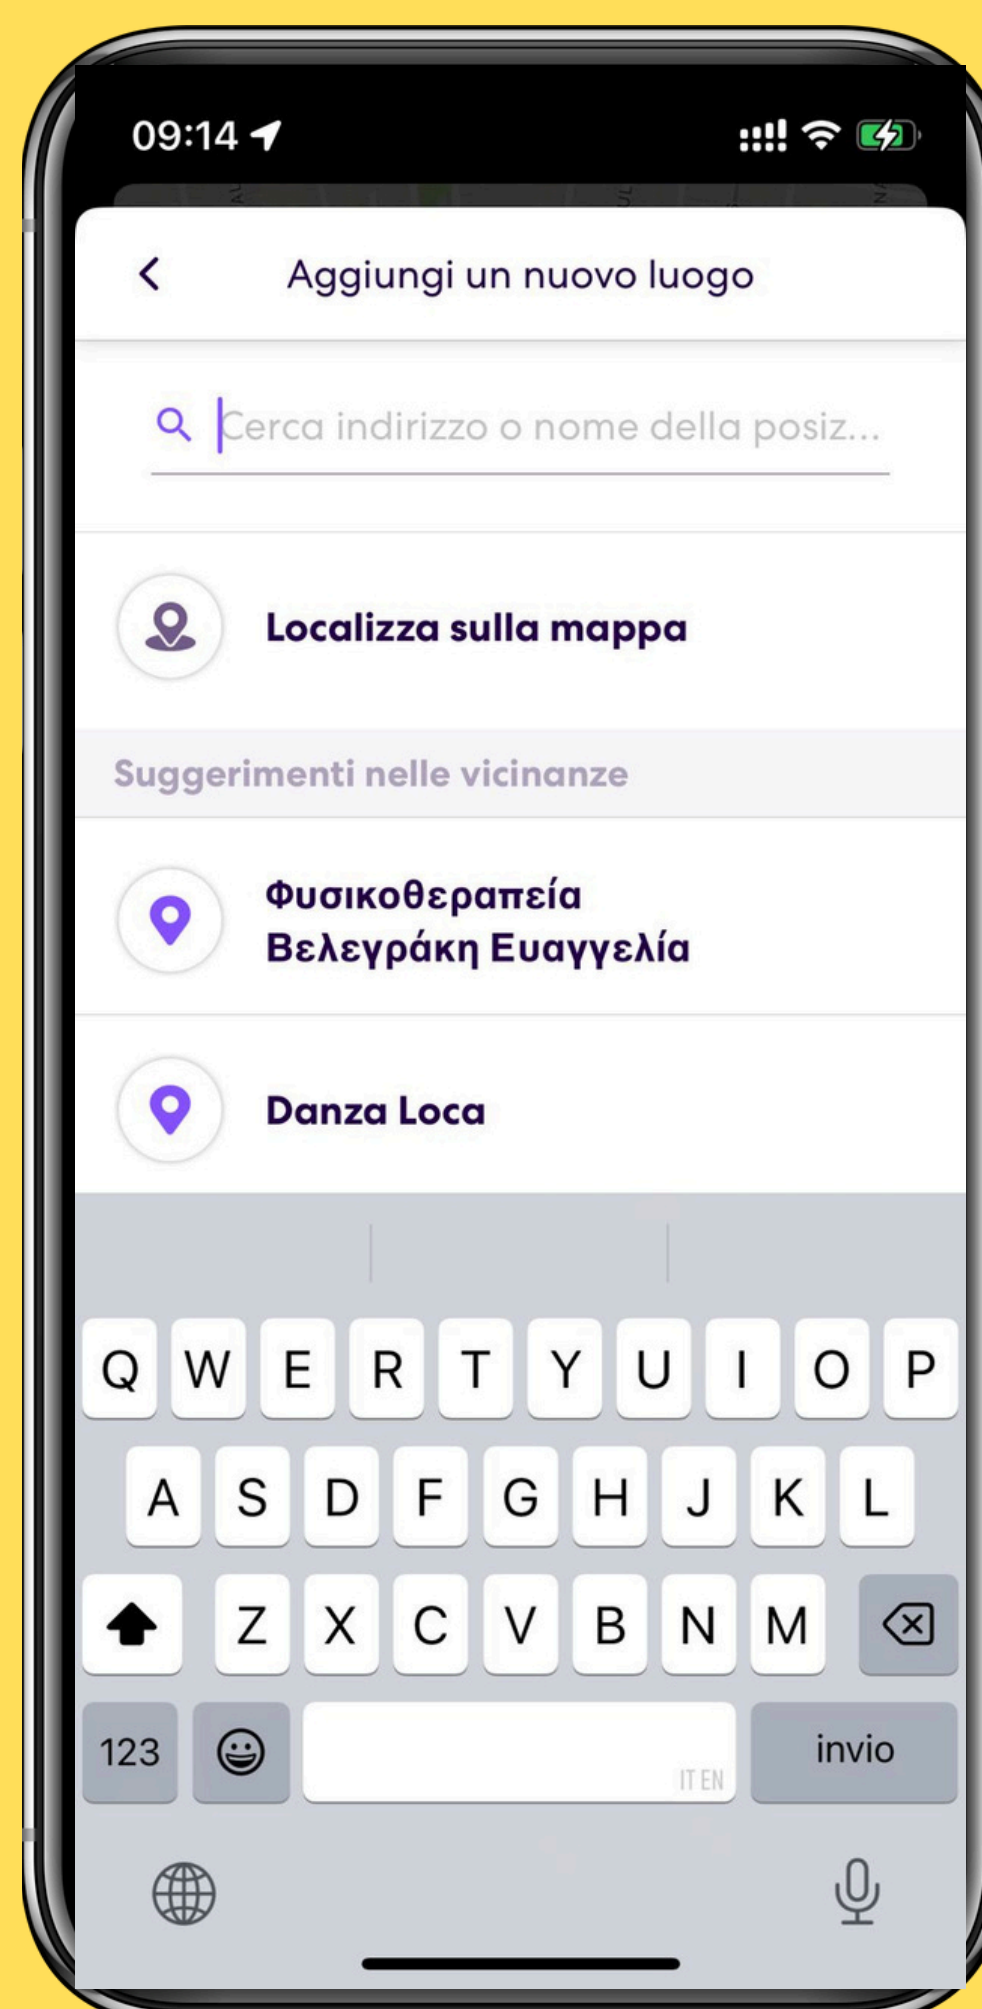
09:14

Aggiungi un nuovo luogo

Cerca indirizzo o nome della posiz...

Localizza sulla mappa

Suggerimenti nelle vicinanze

Φυσικοθεραπεία Βελεγράκη Ευαγγελία

Danza Loca

Q W E R T Y U I O P
A S D F G H J K L
Z X C V B N M
123
IT EN
invio